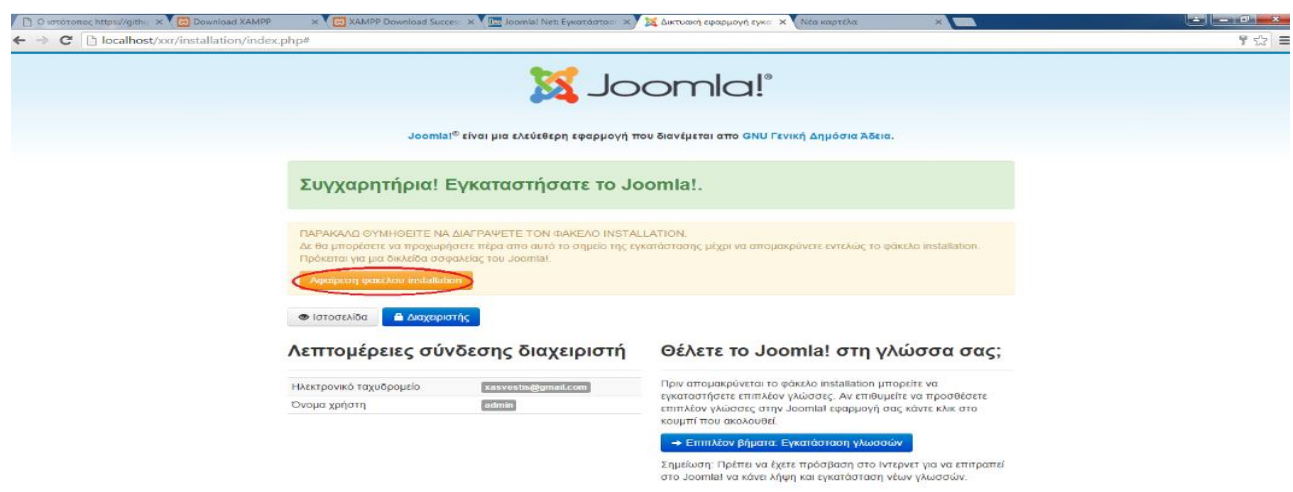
Ο ιστότοπος https://githu × | Download XAMPP × | XAMPP Download Succes × | Joomla! Net: Εγκατάσταση × | Δικτυακή εφαρμογή εγκα × | Νέα καρτέλα ×

localhost/xxr/installation/index.php#

Joomla!®

Joomla!® είναι μια ελεύθερη εφαρμογή που διανέμεται απο GNU Γενική Δημόσια Άδεια.

Συγχαρητήρια! Εγκαταστήσατε το Joomla!.

ΠΑΡΑΚΑΛΩ ΘΥΜΗΘΕΙΤΕ ΝΑ ΔΙΑΓΡΑΨΕΤΕ ΤΟΝ ΦΑΚΕΛΟ INSTALLATION.
Δε θα μπορέσετε να προχωρήσετε πέρα απο αυτό το σημείο της εγκατάστασης μέχρι να απομακρύνετε εντελώς το φάκελο installation.
Πρόκειται για μια δικλείδα ασφαλείας του Joomla!.

Αφαίρεση φακέλου installation

Ιστοσελίδα | Διαχειριστής

Λεπτομέρειες σύνδεσης διαχειριστή

| Ηλεκτρονικό ταχυδρομείο | xasvestis@gmail.com |
|---|---|
| Όνομα χρήστη | admin |

Θέλετε το Joomla! στη γλώσσα σας;

Πριν απομακρύνεται το φάκελο installation μπορείτε να εγκαταστήσετε επιπλέον γλώσσες. Αν επιθυμείτε να προσθέσετε επιπλέον γλώσσες στην Joomla! εφαρμογή σας κάντε κλικ στο κουμπί που ακολουθεί.

→ Επιπλέον βήματα: Εγκατάσταση γλωσσών

Σημείωση: Πρέπει να έχετε πρόσβαση στο Ιντερνετ για να επιτραπεί στο Joomla! να κάνει λήψη και εγκατάσταση νέων γλωσσών.